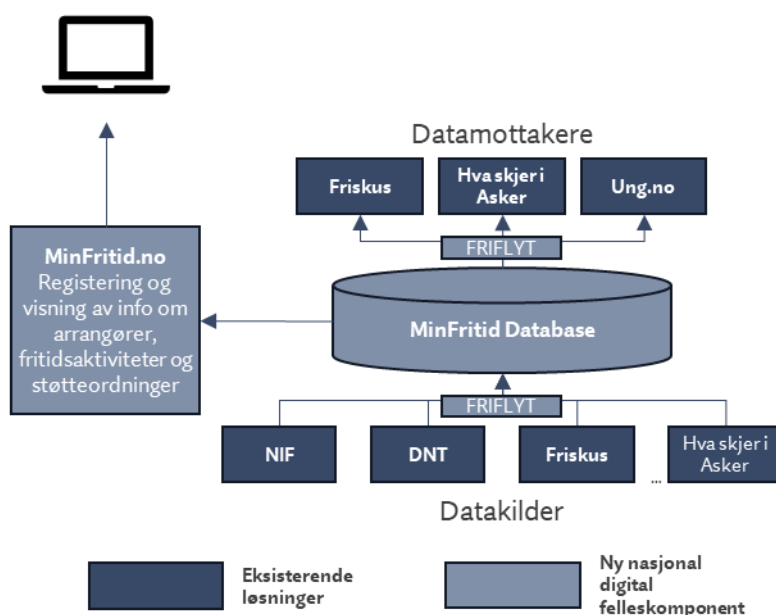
Datamottakere

Friskus

Hva skjer i Asker

Ung.no

FRIFLYT

MinFritid.no
Registering og visning av info om arrangører, fritidsaktiviteter og støtteordninger

MinFritid Database

FRIFLYT

NIF

DNT

Friskus

...

Hva skjer i Asker

Datakilder

Eksisterende løsninger

Ny nasjonal digital felleskomponent